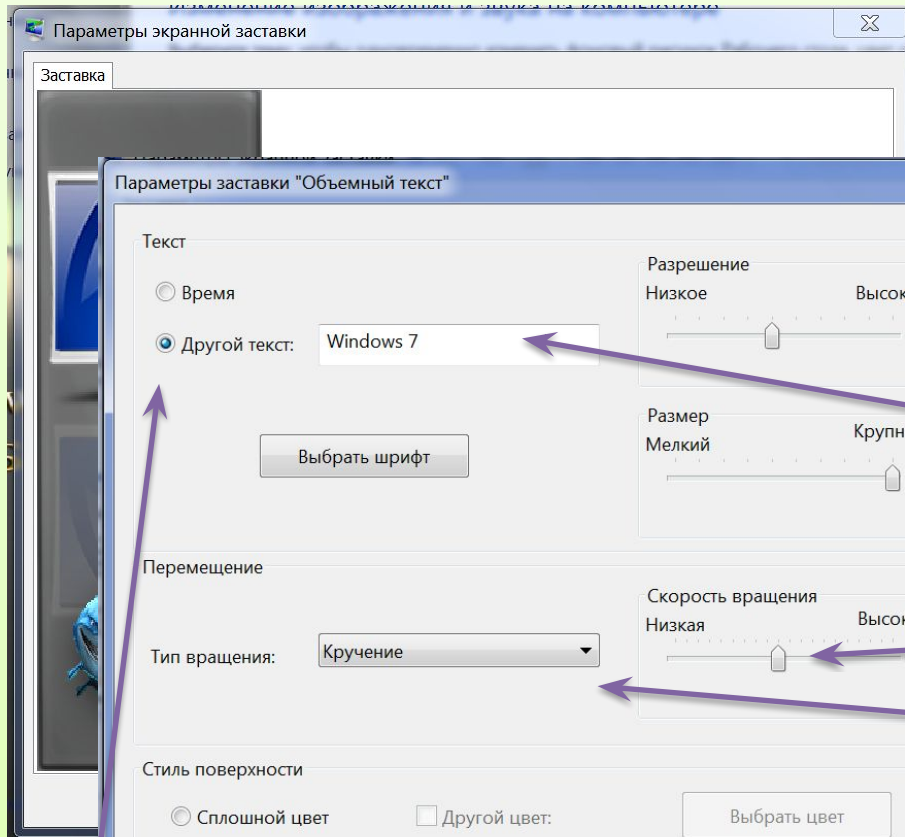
Параметры экранной заставки

Заставка

Параметры заставки "Объемный текст"

Текст

Время

Другой текст: Windows 7

Выбрать шрифт

Разрешение

Низкое Высок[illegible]

Размер

Мелкий Крупн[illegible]

Перемещение

Тип вращения: Кручение

Скорость вращения

Низкая Высок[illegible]

Стиль поверхности

Сплошной цвет

Другой цвет:

Выбрать цвет